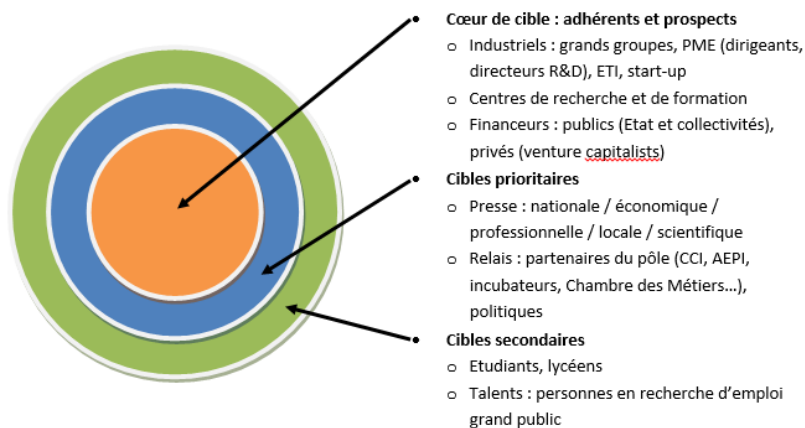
Cœur de cible : adhérents et prospects

- Industriels : grands groupes, PME (dirigeants, directeurs R&D), ETI, start-up
- Centres de recherche et de formation
- Financeurs : publics (Etat et collectivités), privés (venture capitalists)

Cibles prioritaires

- Presse : nationale / économique / professionnelle / locale / scientifique
- Relais : partenaires du pôle (CCI, AEPI, incubateurs, Chambre des Métiers…), politiques

Cibles secondaires

- Etudiants, lycéens
- Talents : personnes en recherche d'emploi grand public